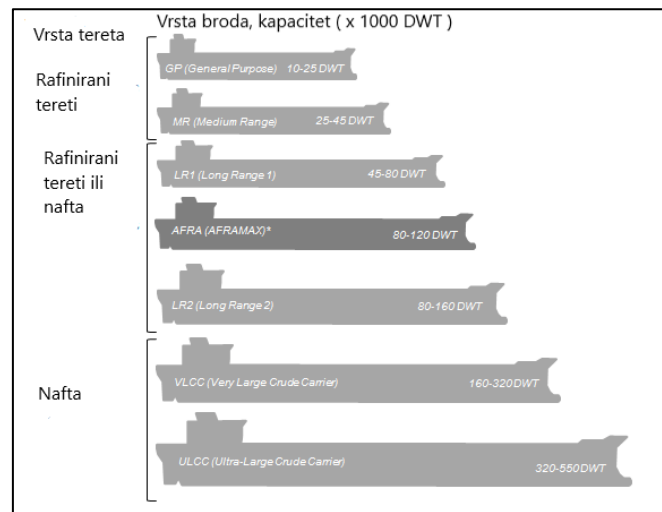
Vrsta tereta

Vrsta broda, kapacitet ( x 1000 DWT )

Rafinirani tereti

GP (General Purpose) 10-25 DWT

MR (Medium Range) 25-45 DWT

Rafinirani tereti ili nafta

LR1 (Long Range 1) 45-80 DWT

AFRA (AFRAMAX)* 80-120 DWT

LR2 (Long Range 2) 80-160 DWT

Nafta

VLCC (Very Large Crude Carrier) 160-320 DWT

ULCC (Ultra-Large Crude Carrier) 320-550 DWT